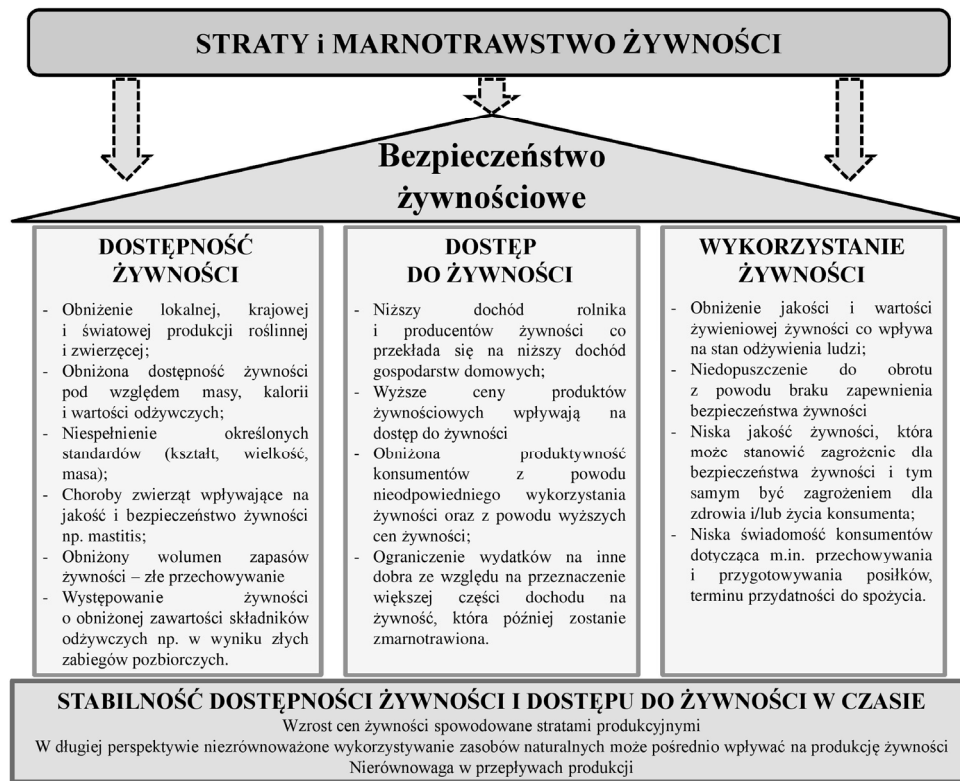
STRATY i MARNOTRAWSTWO ŻYWNOŚCI

Bezpieczeństwo żywnościowe

DOSTĘPNOŚĆ ŻYWNOŚCI

- Obniżenie lokalnej, krajowej i światowej produkcji roślinnej i zwierzęcej;
- Obniżona dostępność żywności pod względem masy, kalorii i wartości odżywczych;
- Niespełnienie określonych standardów (kształt, wielkość, masa);
- Choroby zwierząt wpływające na jakość i bezpieczeństwo żywności np. mastitis;
- Obniżony wolumen zapasów żywności – złe przechowywanie
- Występowanie żywności o obniżonej zawartości składników odżywczych np. w wyniku złych zabiegów pozbiorczych.

DOSTĘP DO ŻYWNOŚCI

- Niższy dochód rolnika i producentów żywności co przekłada się na niższy dochód gospodarstw domowych;
- Wyższe ceny produktów żywnościowych wpływają na dostęp do żywności
- Obniżona produktywność konsumentów z powodu nieodpowiedniego wykorzystania żywności oraz z powodu wyższych cen żywności;
- Ograniczenie wydatków na inne dobra ze względu na przeznaczenie większej części dochodu na żywność, która później zostanie zmarnotrawiona.

WYKORZYSTANIE ŻYWNOŚCI

- Obniżenie jakości i wartości żywieniowej żywności co wpływa na stan odżywienia ludzi;
- Niedopuszczenie do obrotu z powodu braku zapewnienia bezpieczeństwa żywności
- Niska jakość żywności, która może stanowić zagrożenie dla bezpieczeństwa żywności i tym samym być zagrożeniem dla zdrowia i/lub życia konsumenta;
- Niska świadomość konsumentów dotycząca m.in. przechowywania i przygotowywania posiłków, terminu przydatności do spożycia.

STABILNOŚĆ DOSTĘPNOŚCI ŻYWNOŚCI I DOSTĘPU DO ŻYWNOŚCI W CZASIE
Wzrost cen żywności spowodowane stratami produkcyjnymi
W długiej perspektywie niezrównoważone wykorzystywanie zasobów naturalnych może pośrednio wpływać na produkcję żywności
Nierównowaga w przepływach produkcji